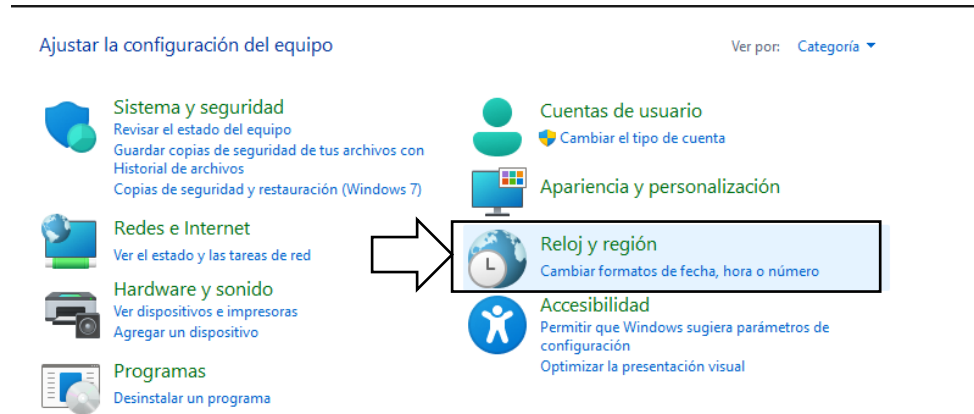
Ajustar la configuración del equipo

Ver por: Categoría

Sistema y seguridad
Revisar el estado del equipo
Guardar copias de seguridad de tus archivos con Historial de archivos
Copias de seguridad y restauración (Windows 7)

Redes e Internet
Ver el estado y las tareas de red

Hardware y sonido
Ver dispositivos e impresoras
Agregar un dispositivo

Programas
Desinstalar un programa

Cuentas de usuario
Cambiar el tipo de cuenta

Apariencia y personalización

Reloj y región
Cambiar formatos de fecha, hora o número

Accesibilidad
Permitir que Windows sugiera parámetros de configuración
Optimizar la presentación visual